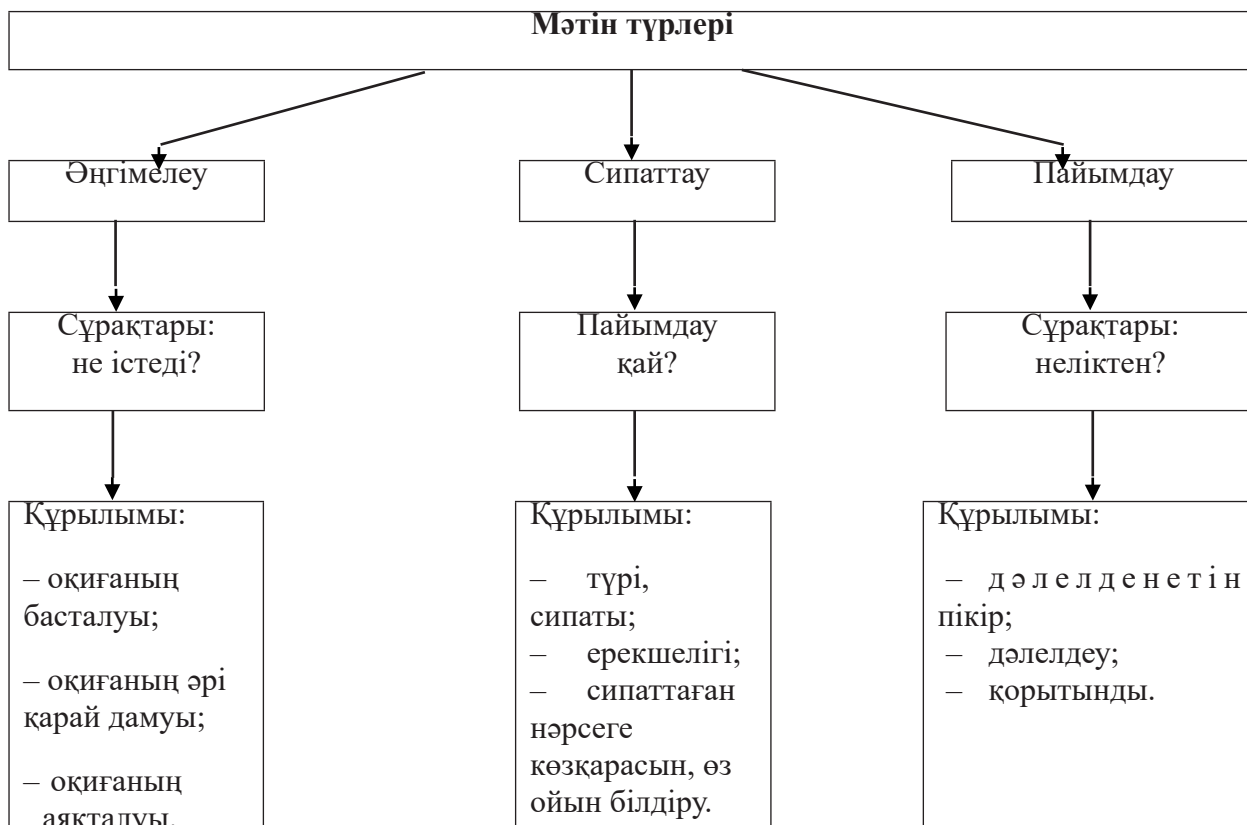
Мәтін түрлері

Әңгімелеу

Сұрақтары: не істеді?

Құрылымы:

– оқиғаның басталуы;

– оқиғаның әрі қарай дамуы;

– оқиғаның аяқталуы.

Сипаттау

Пайымдау қай?

Құрылымы:

– түрі, сипаты;
– ерекшелігі;
– сипаттаған нәрсеге көзқарасын, өз ойын білдіру.

Пайымдау

Сұрақтары: неліктен?

Құрылымы:

– дәлелденетін пікір;
– дәлелдеу;
– қорытынды.